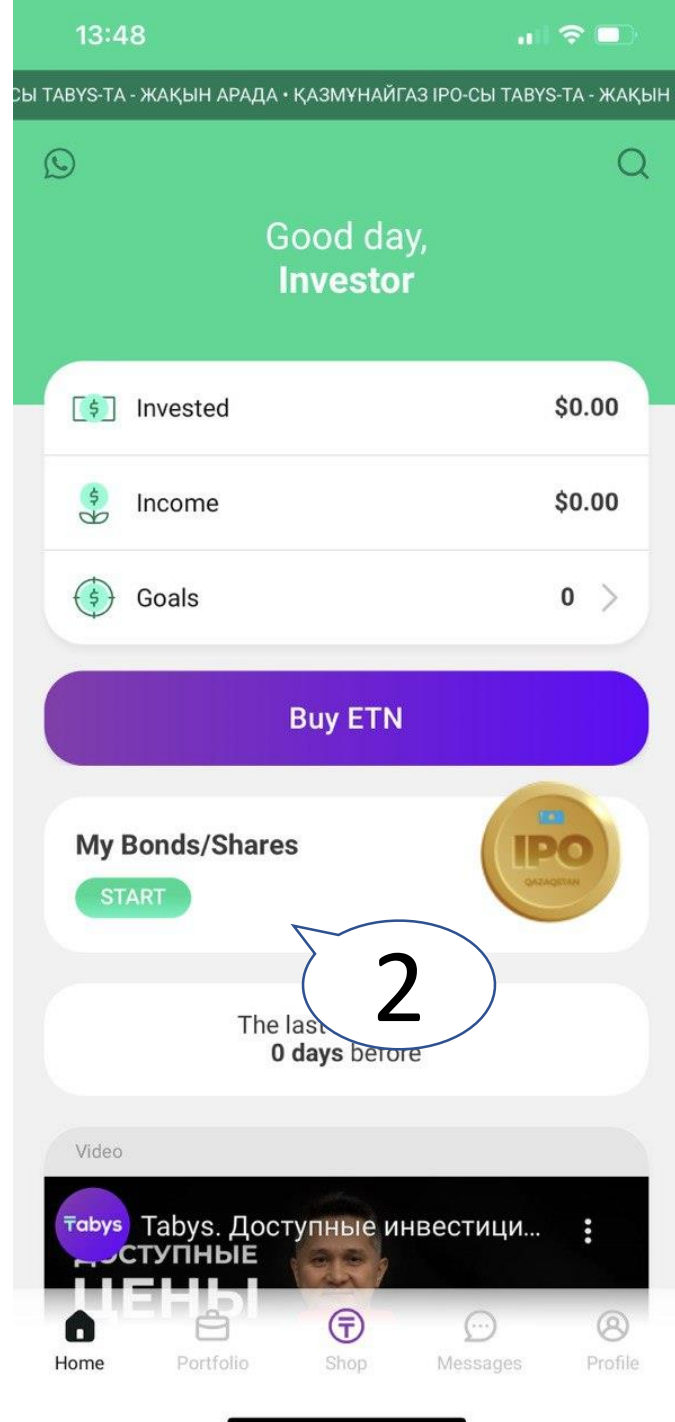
13:48

СЫ TABYS-ТА - ЖАҚЫН АРАДА • ҚАЗМҰНАЙГАЗ IPO-СЫ TABYS-ТА - ЖАҚЫН

Good day,
Investor

Invested $0.00

Income $0.00

Goals 0

Buy ETN

My Bonds/Shares

START

IPO
QAZAQSTAN

2

The last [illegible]
0 days before

Video

Tabys

Tabys. Доступные инвестици...

ДОСТУПНЫЕ
ЦЕНЫ

Home Portfolio Shop Messages Profile